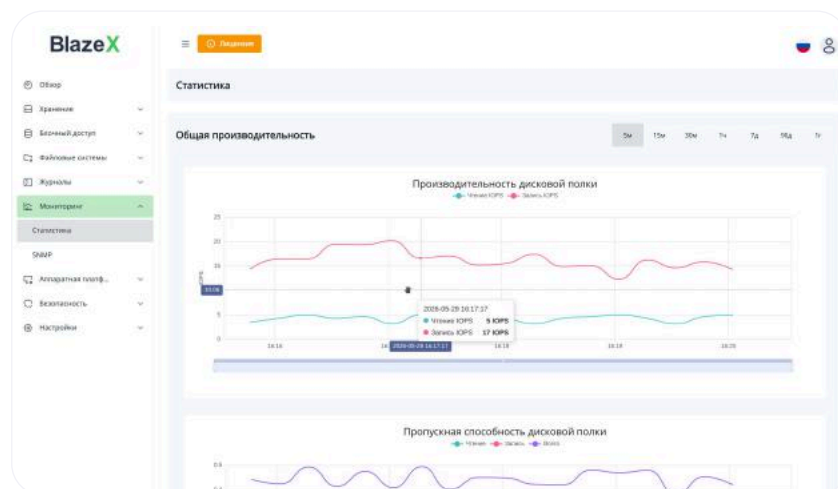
BlazeX

Обзор
Хранение
Блочный доступ
Файловые системы
Журналы
Мониторинг
Статистика
SNMP
Аппаратная платф...
Безопасность
Настройки

Лицензия

Статистика

Общая производительность

5м 15м 30м 1ч 7д 90д 1г

Производительность дисковой полки
Чтение IOPS Запись IOPS

25
20
15
10
5
0

IOPS
10.09

2026-05-29 16:17:17
Чтение IOPS 5 IOPS
Запись IOPS 17 IOPS

16:16
2026-05-29 16:17:17
16:18
16:19
16:20

Пропускная способность дисковой полки
Чтение Запись Всего

0.5
0.4